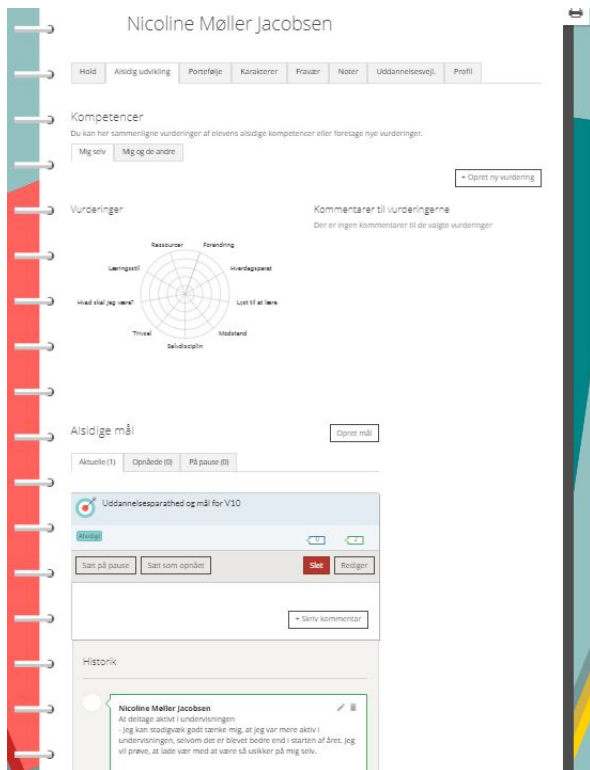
Nicoline Møller Jacobsen

Hold | Alsidig udvikling | Portefølje | Karakterer | Fravær | Noter | Uddannelsesvej. | Profil

Kompetencer

Du kan her sammenligne vurderinger af elevens alsidige kompetencer eller foretage nye vurderinger.

Mig selv | Mig og de andre

+ Opret ny vurdering

Vurderinger

Ressourcer
Forandring
Hverdagsparat
Lyst til at lære
Modstand
Selvdisciplin
Trivsel
Hvad skal jeg være?
Læringsstil

Kommentarer til vurderingerne

Der er ingen kommentarer til de valgte vurderinger

Alsidige mål

Opret mål

Aktuelle (1) | Opnåede (0) | På pause (0)

Uddannelsesparathed og mål for V10

Alsidig

0
2

Sæt på pause | Sæt som opnået | Slet | Rediger

+ Skriv kommentar

Historik

Nicoline Møller Jacobsen
At deltage aktivt i undervisningen
- Jeg kan stadigvæk godt tænke mig, at jeg var mere aktiv i undervisningen, selvom det er blevet bedre end i starten af året. Jeg vil prøve, at lade vær med at være så usikker på mig selv.